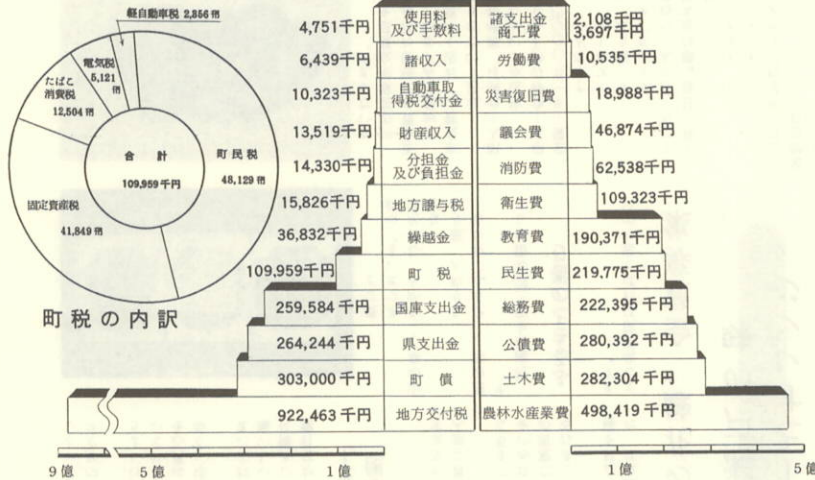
軽自動車税 2,856 千円
電気税 5,121 千円
たばこ消費税 12,504 千円
合計 109,959 千円
町民税 48,129 千円
固定資産税 41,849 千円

町税の内訳

4,751千円 使用料及び手数料
6,439千円 諸収入
10,323千円 自動車取得税交付金
13,519千円 財産収入
14,330千円 分担金及び負担金
15,826千円 地方譲与税
36,832千円 繰越金
109,959千円 町税
259,584千円 国庫支出金
264,244千円 県支出金
303,000千円 町債
922,463千円 地方交付税

諸支出金 2,108千円
商工費 3,697千円
労働費 10,535千円
災害復旧費 18,988千円
議会費 46,874千円
消防費 62,538千円
衛生費 109,323千円
教育費 190,371千円
民生費 219,775千円
総務費 222,395千円
公債費 280,392千円
土木費 282,304千円
農林水産業費 498,419千円

9億 5億 1億
1億 5億